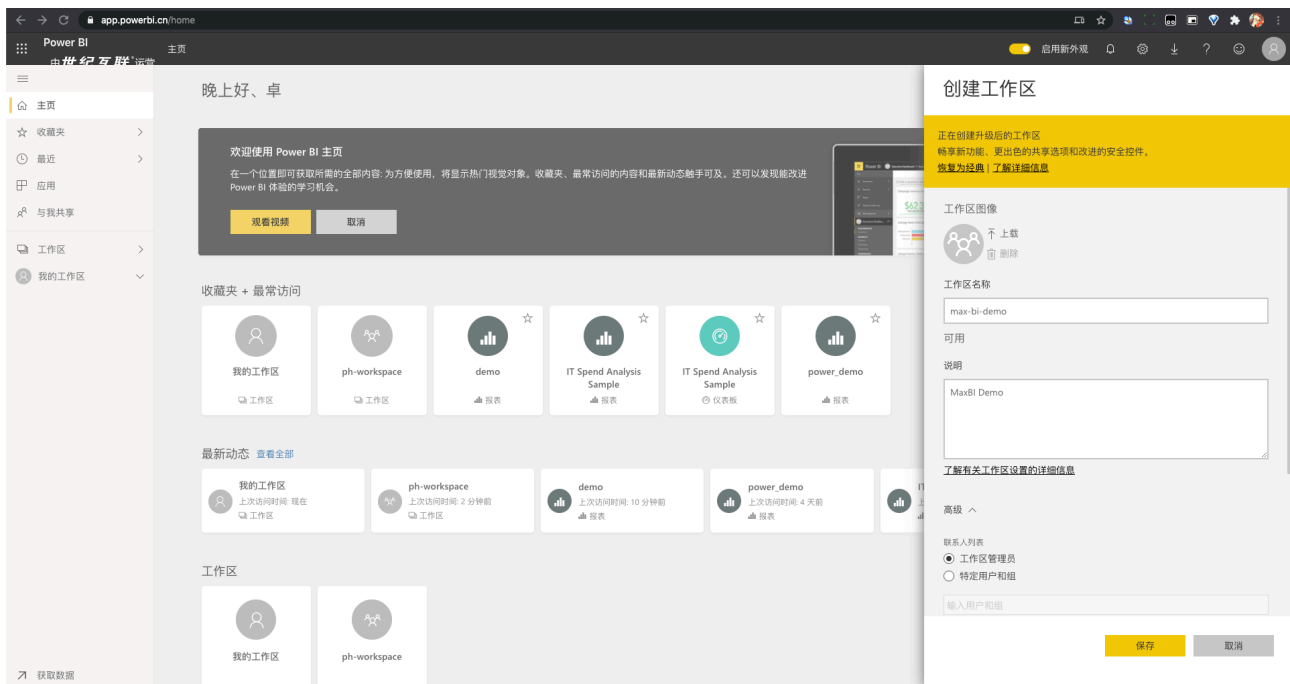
app.powerbi.cn/home

Power BI
由世纪互联运营

主页

启用新外观

主页
收藏夹
最近
应用
与我共享
工作区
我的工作区

获取数据

晚上好、卓

欢迎使用 Power BI 主页
在一个位置即可获取所需的全部内容: 为方便使用，将显示热门视觉对象。收藏夹、最常访问的内容和最新动态触手可及。还可以发现能改进 Power BI 体验的学习机会。

观看视频
取消

收藏夹 + 最常访问

我的工作区
工作区

ph-workspace
工作区

demo
报表

IT Spend Analysis Sample
报表

IT Spend Analysis Sample
仪表板

power_demo
报表

最新动态 查看全部

我的工作区
上次访问时间: 现在
工作区

ph-workspace
上次访问时间: 2 分钟前
工作区

demo
上次访问时间: 10 分钟前
报表

power_demo
上次访问时间: 4 天前
报表

工作区

我的工作区

ph-workspace

创建工作区

正在创建升级后的工作区
畅享新功能、更出色的共享选项和改进的安全控件。
恢复为经典 | 了解详细信息

工作区图像
上载
删除

工作区名称
max-bi-demo
可用

说明
MaxBI Demo

了解有关工作区设置的详细信息

高级

联系人列表
工作区管理员
特定用户和组
输入用户和组

保存
取消